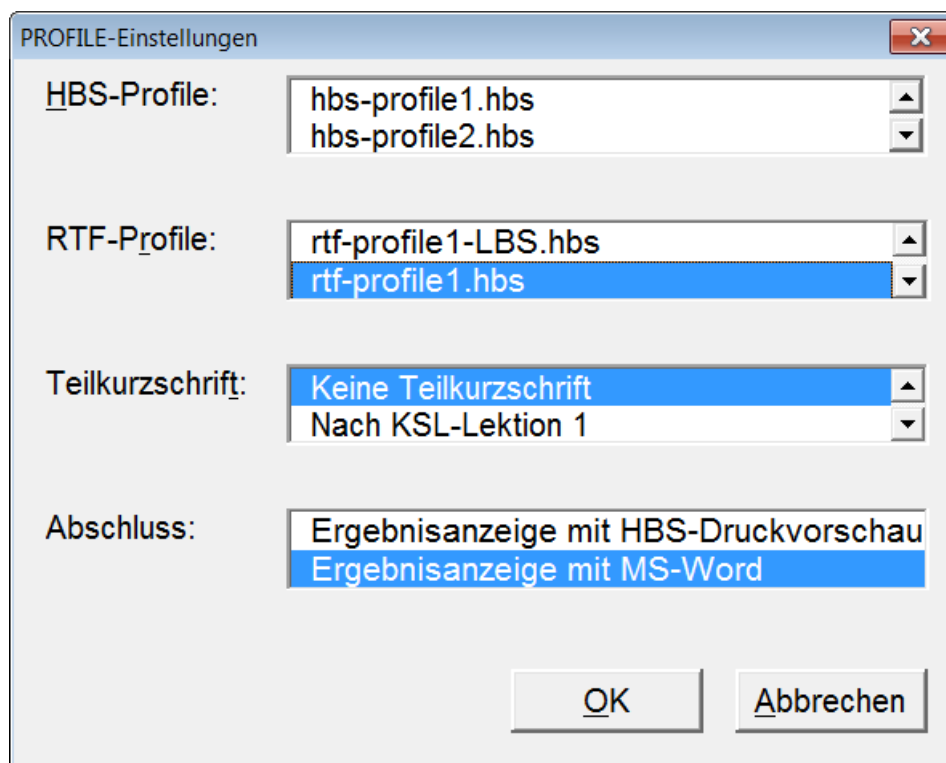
PROFILE-Einstellungen

HBS-Profile:
hbs-profile1.hbs
hbs-profile2.hbs

RTF-Profile:
rtf-profile1-LBS.hbs
rtf-profile1.hbs

Teilkurzschrift:
Keine Teilkurzschrift
Nach KSL-Lektion 1

Abschluss:
Ergebnisanzeige mit HBS-Druckvorschau
Ergebnisanzeige mit MS-Word

OK
Abbrechen